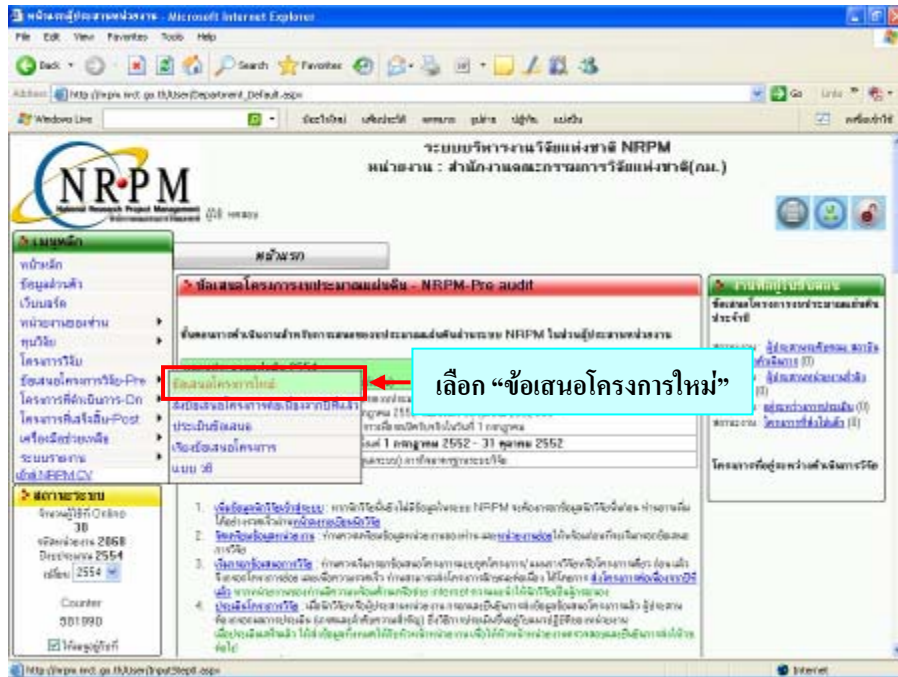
หน้าผู้ประสานหน่วยงาน - Microsoft Internet Explorer

File Edit View Favorites Tools Help

Back Search Favorites

Address http://nrpm.nrct.go.th/User/Department_Default.aspx

Go Links

Windows Live

ระบบบริหารงานวิจัยแห่งชาติ NRPM
หน่วยงาน : สำนักงานคณะกรรมการการวิจัยแห่งชาติ(วช.)

NRPM
National Research Project Management

ผู้ใช้ nrcapy

เมนูหลัก

หน้าหลัก
ข้อมูลส่วนตัว
เว็บบอร์ด
หน่วยงานของท่าน
ทุนวิจัย
โครงการวิจัย
ข้อเสนอโครงการวิจัย-Pre
โครงการที่ดำเนินการ-On
โครงการที่เสร็จสิ้น-Post
เครื่องมือช่วยเหลือ
ระบบรายงาน
คู่มือ NRPM CV

สถานะระบบ
จำนวนผู้ใช้ที่ Online 38
ข้อเสนอโครงการ 2868
ปีงบประมาณ 2554
เปลี่ยน 2554

Counter
581990

ให้ผมอยู่ชั่วหรี่

หน้าแรก

ข้อเสนอโครงการงบประมาณแผ่นดิน - NRPM-Pre audit

ขั้นตอนการดำเนินงานสำหรับการเสนอของงบประมาณแผ่นดินผ่านระบบ NRPM ในส่วนผู้ประสานหน่วยงาน

ข้อเสนอโครงการใหม่
ส่งข้อเสนอโครงการต่อเนื่องจากปีที่แล้ว
ประเมินข้อเสนอ
เรียงข้อเสนอโครงการ
แบบ วช

กฎหาคม 2552 - 31 ตุลาคม 2552

เลือก “ข้อเสนอโครงการใหม่”

1. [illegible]
2. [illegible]
3. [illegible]
4. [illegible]

งานที่ผู้ประสานงาน
ข้อเสนอโครงการงบประมาณแผ่นดินประจำปี
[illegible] (0)
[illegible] (0)
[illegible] (0)
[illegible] (0)

โครงการที่อยู่ระหว่างดำเนินการวิจัย

http://nrpm.nrct.go.th/User/InputStep0.aspx

Internet